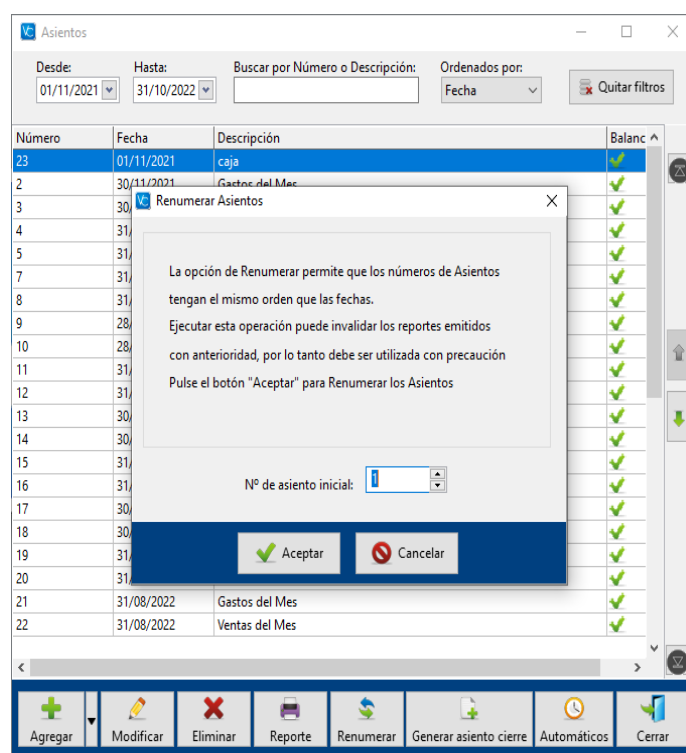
Asientos

Desde: 01/11/2021
Hasta: 31/10/2022
Buscar por Número o Descripción:
Ordenados por: Fecha
Quitar filtros

| Número | Fecha | Descripción | Balanc |
|---|---|---|---|
| 23 | 01/11/2021 | caja | |
| 2 | 30/11/2021 | Gastos del Mes | |
| 3 | 30 | | |
| 4 | 31/ | | |
| 5 | 31/ | | |
| 7 | 31/ | | |
| 8 | 31/ | | |
| 9 | 28/ | | |
| 10 | 28/ | | |
| 11 | 31/ | | |
| 12 | 31/ | | |
| 13 | 30/ | | |
| 14 | 30/ | | |
| 15 | 31/ | | |
| 16 | 31/ | | |
| 17 | 30/ | | |
| 18 | 30/ | | |
| 19 | 31/ | | |
| 20 | 31/ | | |
| 21 | 31/08/2022 | Gastos del Mes | |
| 22 | 31/08/2022 | Ventas del Mes | |

Renumerar Asientos

La opción de Renumerar permite que los números de Asientos tengan el mismo orden que las fechas.
Ejecutar esta operación puede invalidar los reportes emitidos con anterioridad, por lo tanto debe ser utilizada con precaución
Pulse el botón "Aceptar" para Renumerar los Asientos

Nº de asiento inicial: 1

Aceptar
Cancelar

Agregar
Modificar
Eliminar
Reporte
Renumerar
Generar asiento cierre
Automáticos
Cerrar